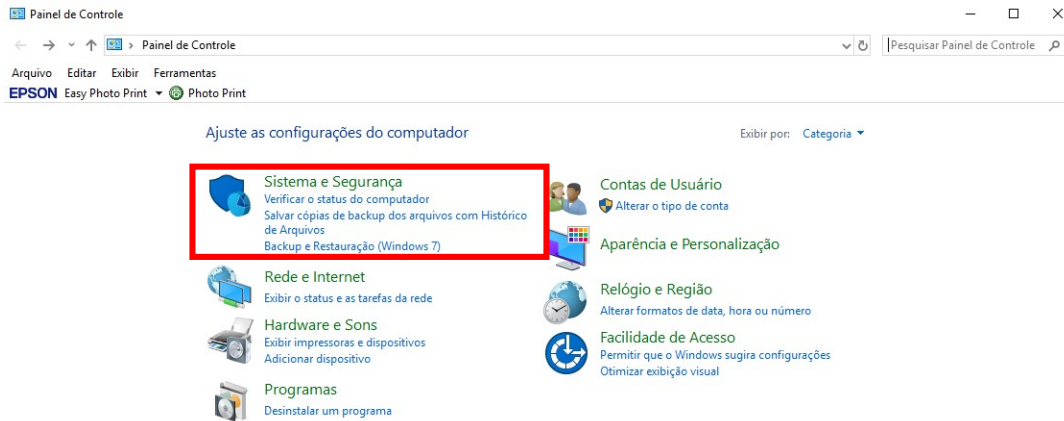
Painel de Controle

Painel de Controle

Pesquisar Painel de Controle

Arquivo Editar Exibir Ferramentas

EPSON Easy Photo Print Photo Print

Ajuste as configurações do computador

Exibir por: Categoria

Sistema e Segurança
Verificar o status do computador
Salvar cópias de backup dos arquivos com Histórico de Arquivos
Backup e Restauração (Windows 7)

Rede e Internet
Exibir o status e as tarefas da rede

Hardware e Sons
Exibir impressoras e dispositivos
Adicionar dispositivo

Programas
Desinstalar um programa

Contas de Usuário
Alterar o tipo de conta

Aparência e Personalização

Relógio e Região
Alterar formatos de data, hora ou número

Facilidade de Acesso
Permitir que o Windows sugira configurações
Otimizar exibição visual